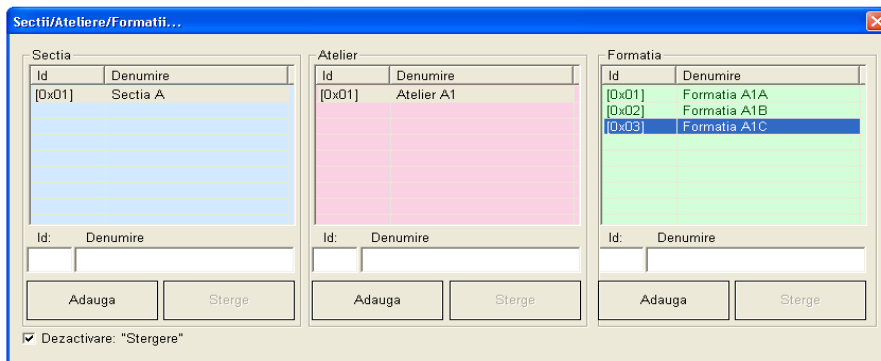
Sectii/Ateliere/Formatii...

Sectia

| Id | Denumire |
|---|---|
| [0x01] | Sectia A |

Id: Denumire

Adauga Sterge

Atelier

| Id | Denumire |
|---|---|
| [0x01] | Atelier A1 |

Id: Denumire

Adauga Sterge

Formatia

| Id | Denumire |
|---|---|
| [0x01] | Formatia A1A |
| [0x02] | Formatia A1B |
| [0x03] | Formatia A1C |

Id: Denumire

Adauga Sterge

Dezactivare: "Stergere"